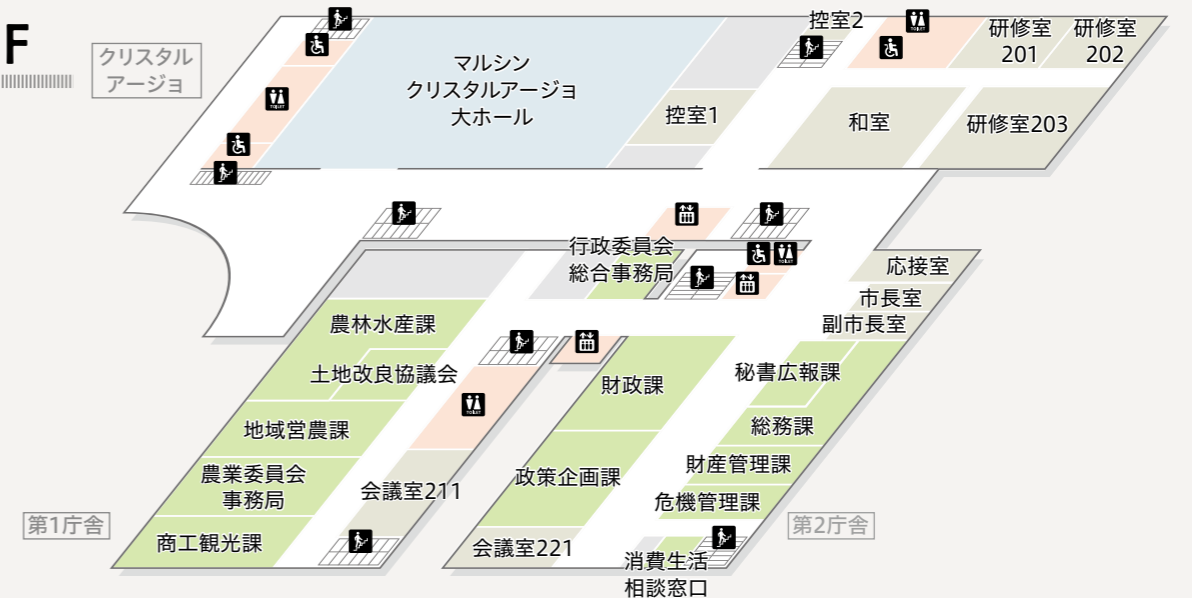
F

クリスタルアージョ

マルシン
クリスタルアージョ
大ホール

控室2

研修室201

研修室202

控室1

和室

研修室203

行政委員会
総合事務局

応接室

市長室

副市長室

農林水産課

土地改良協議会

地域営農課

農業委員会
事務局

商工観光課

会議室211

財政課

秘書広報課

総務課

財産管理課

政策企画課

危機管理課

会議室221

消費生活
相談窓口

第1庁舎

第2庁舎